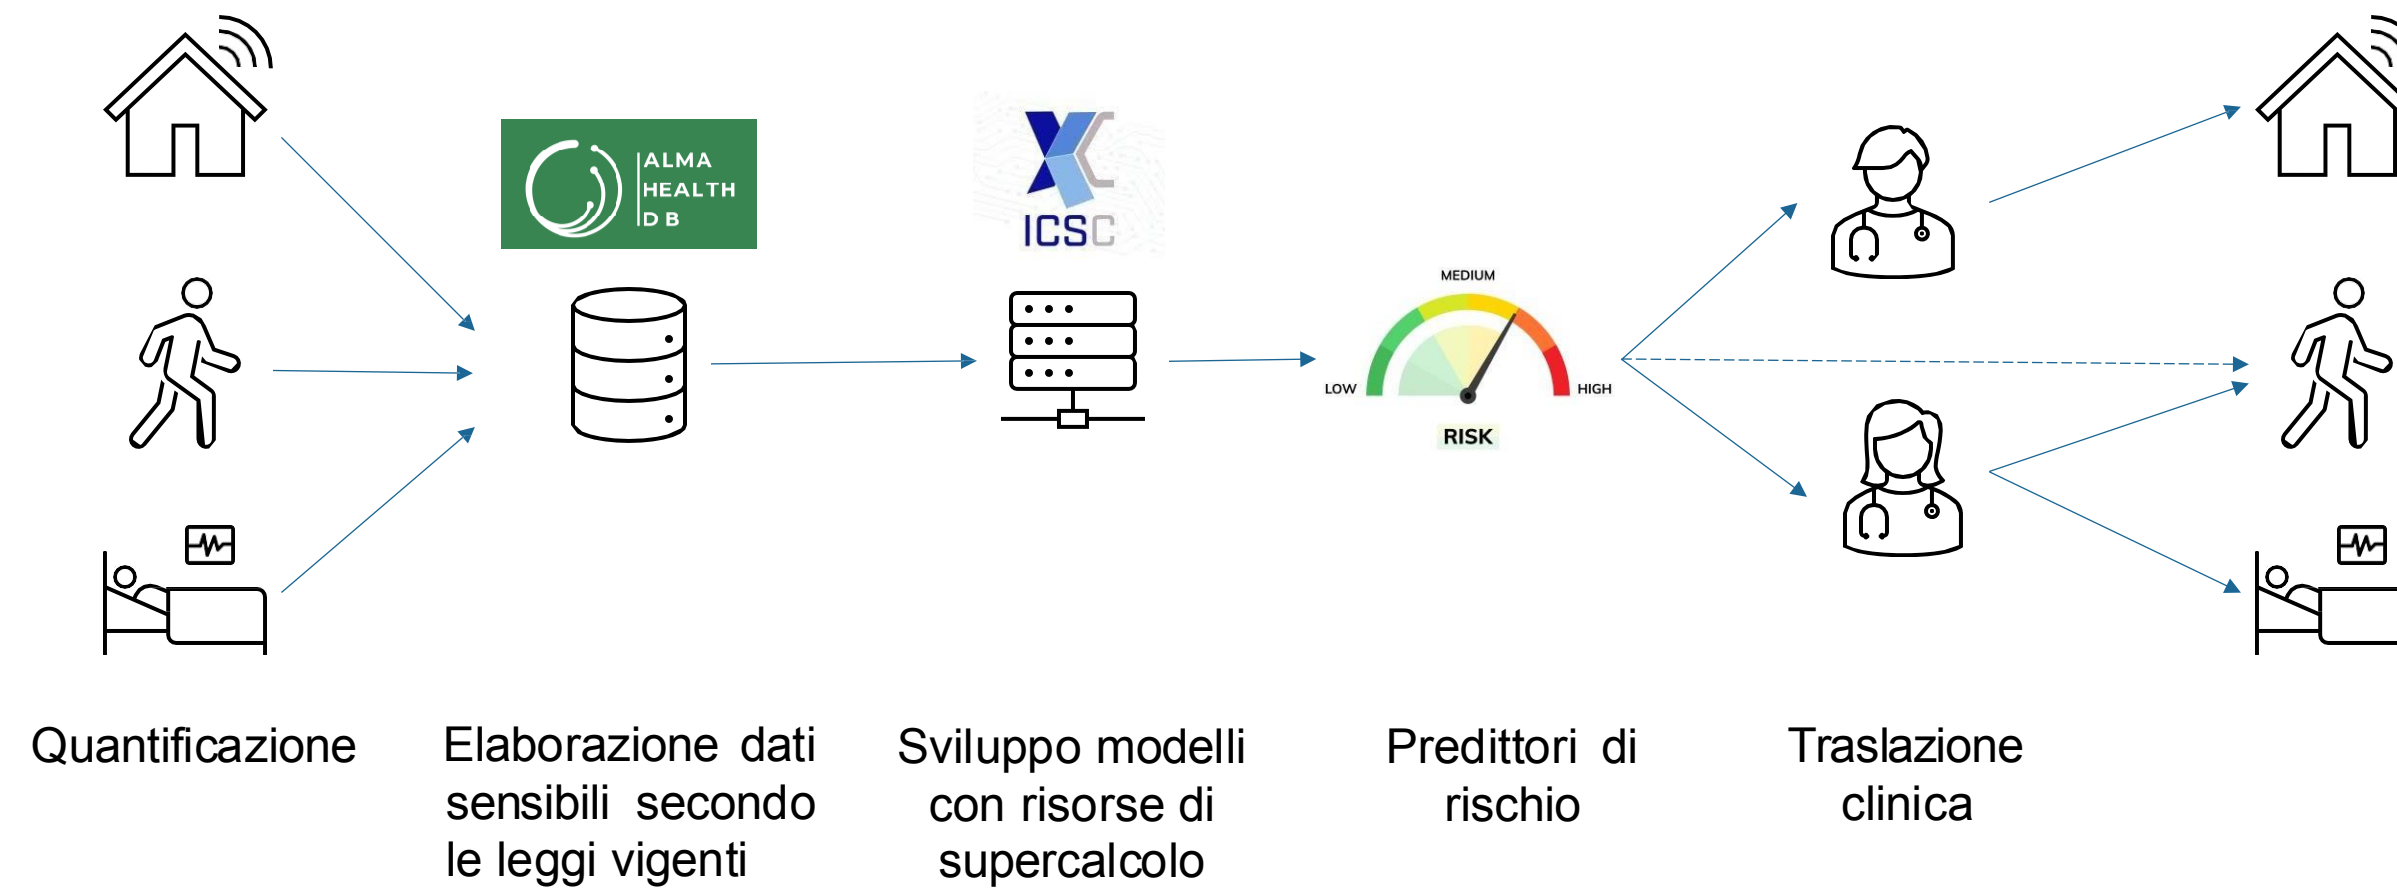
ALMA HEALTH DB

ICSC

MEDIUM
LOW
HIGH
RISK

Quantificazione

Elaborazione dati sensibili secondo le leggi vigenti

Sviluppo modelli con risorse di supercalcolo

Predittori di rischio

Traslazione clinica